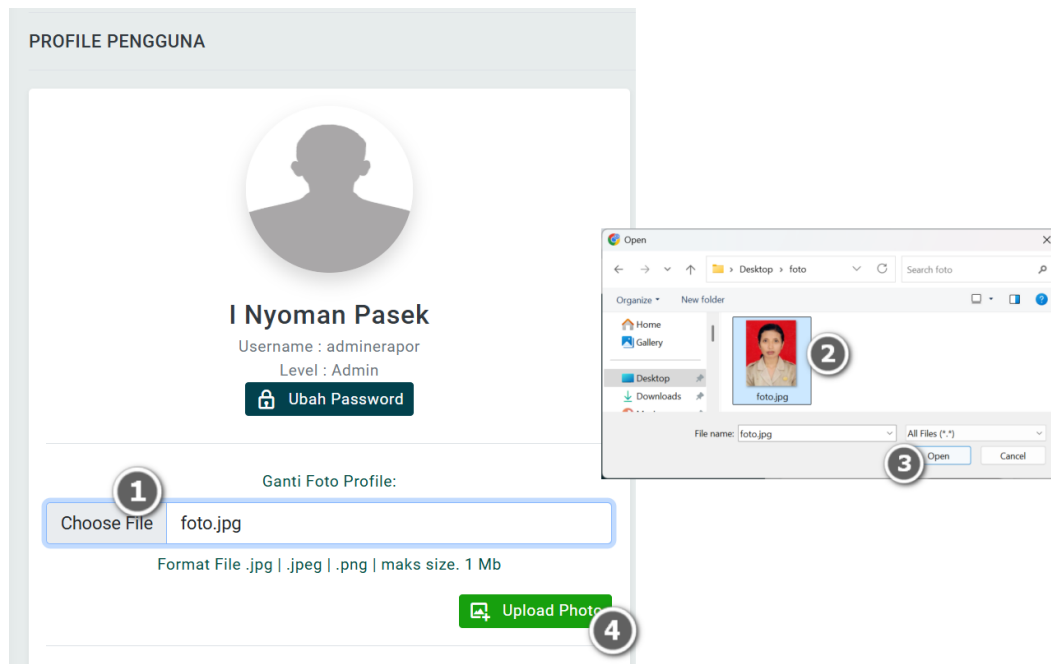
PROFILE PENGGUNA

I Nyoman Pasek

Username : adminerapor

Level : Admin

Ubah Password

Ganti Foto Profile:

1

Choose File foto.jpg

Format File .jpg | .jpeg | .png | maks size. 1 Mb

Upload Photo

4

Open

Desktop › foto

Search foto

Organize ▾ New folder

Home

Gallery

Desktop

Downloads

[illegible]

2

foto.jpg

File name: foto.jpg

All Files (*.*)

3

Open

Cancel